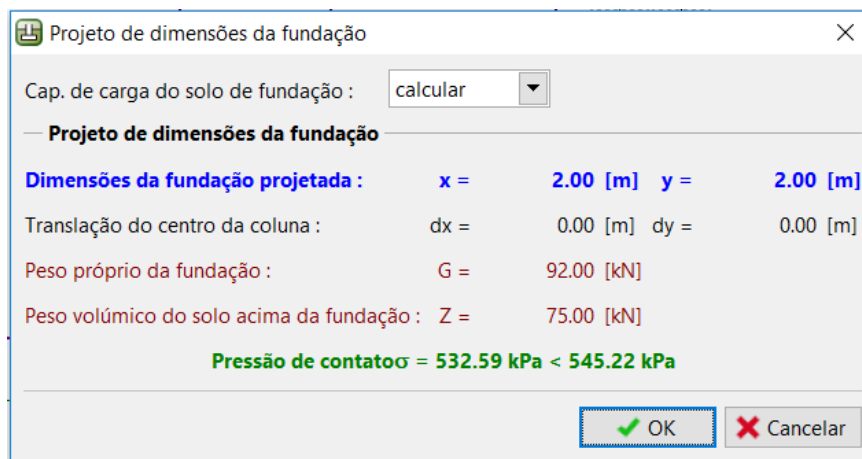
Projeto de dimensões da fundação

Cap. de carga do solo de fundação : calcular

Projeto de dimensões da fundação

Dimensões da fundação projetada : x = 2.00 [m] y = 2.00 [m]

Translação do centro da coluna : dx = 0.00 [m] dy = 0.00 [m]

Peso próprio da fundação : G = 92.00 [kN]

Peso volúmico do solo acima da fundação : Z = 75.00 [kN]

Pressão de contato$\sigma$ = 532.59 kPa < 545.22 kPa

OK Cancelar